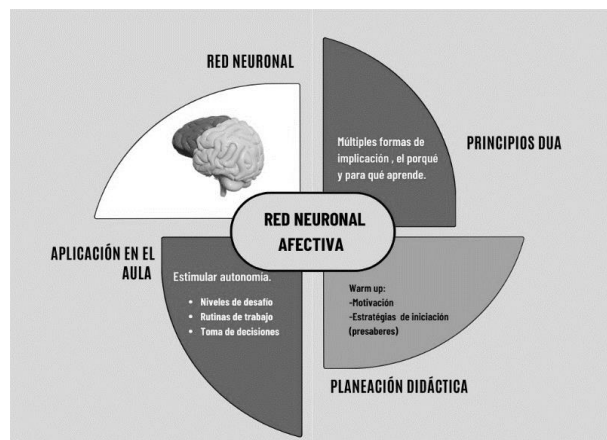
RED NEURONAL

PRINCIPIOS DUA

Múltiples formas de implicación , el porqué y para qué aprende.

RED NEURONAL AFECTIVA

APLICACIÓN EN EL AULA

Estimular autonomía.

- Niveles de desafío
- Rutinas de trabajo
- Toma de decisiones

Warm up:
-Motivación
-Estratégias de iniciación (presaberes)

PLANEACIÓN DIDÁCTICA